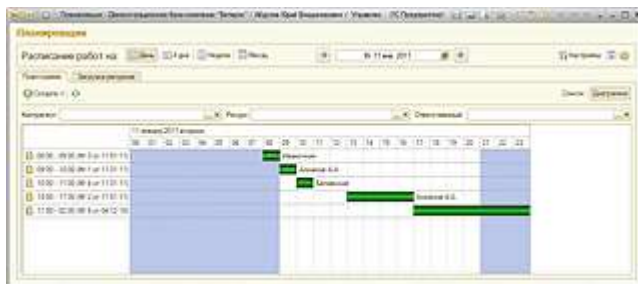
Планирование : Делопроизводство бухгалтерии "Бетасн" / Абдуев Юрий Владимирович / Управлен... (1С:Предприятие)

Планирование

Расписание работ на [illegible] День 4 дня Неделю Месяц

18 11 янв. 2011

Настройки

Планирование Загрузка ресурсов

Создать Список Диаграмма

Контрагент: Ресурс: Ответственный:

11 января 2011 вторник

| 00 | 01 | 02 | 03 | 04 | 05 | 06 | 07 | 08 | 09 | 10 | 11 | 12 | 13 | 14 | 15 | 16 | 17 | 18 | 19 | 20 | 21 | 22 | 23 |
|---|---|---|---|---|---|---|---|---|---|---|---|---|---|---|---|---|---|---|---|---|---|---|---|

08:00 - 09:00 ... 11.01.11 Иванов И.И.
09:00 - 10:00 ... 11.01.11 Алексеев А.А.
10:00 - 11:00 ... 11.01.11 Белявский
12:00 - 17:00 ... 11.01.11 Алексеев А.А.
17:00 - 02:00 ... 12.01.11